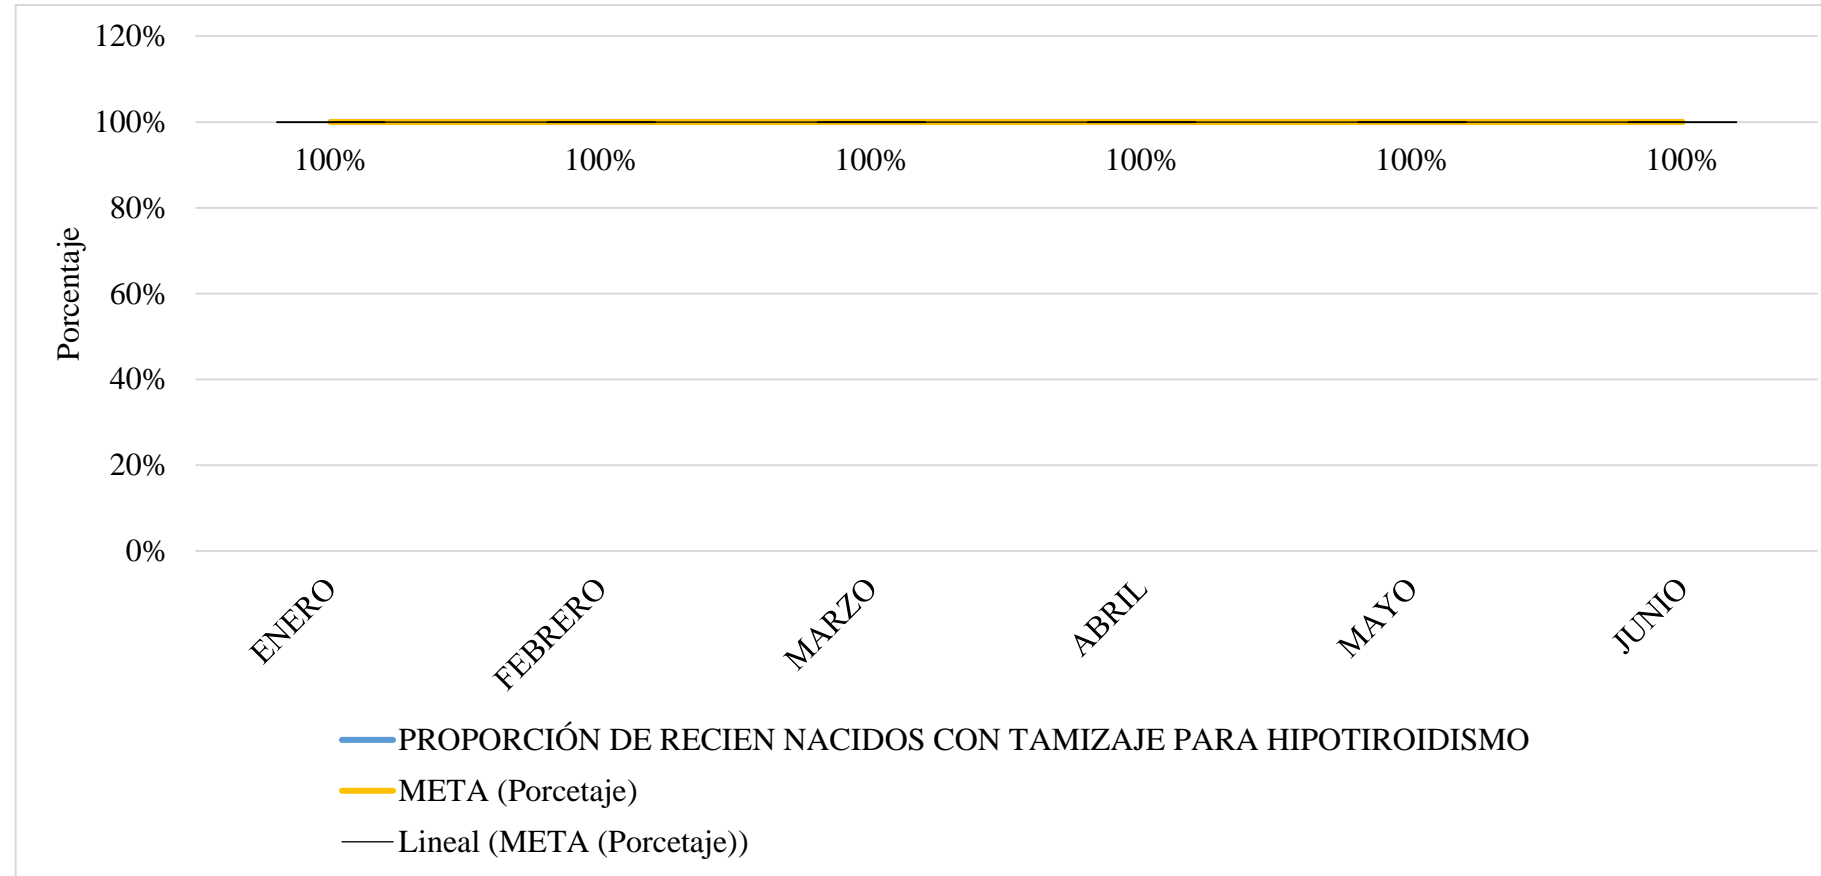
120%
100%
80%
60%
40%
20%
0%

Porcentaje

100% 100% 100% 100% 100% 100%

ENERO FEBRERO MARZO ABRIL MAYO JUNIO

PROPORCIÓN DE RECIEN NACIDOS CON TAMIZAJE PARA HIPOTIROIDISMO
META (Porcetaje)
Lineal (META (Porcetaje))